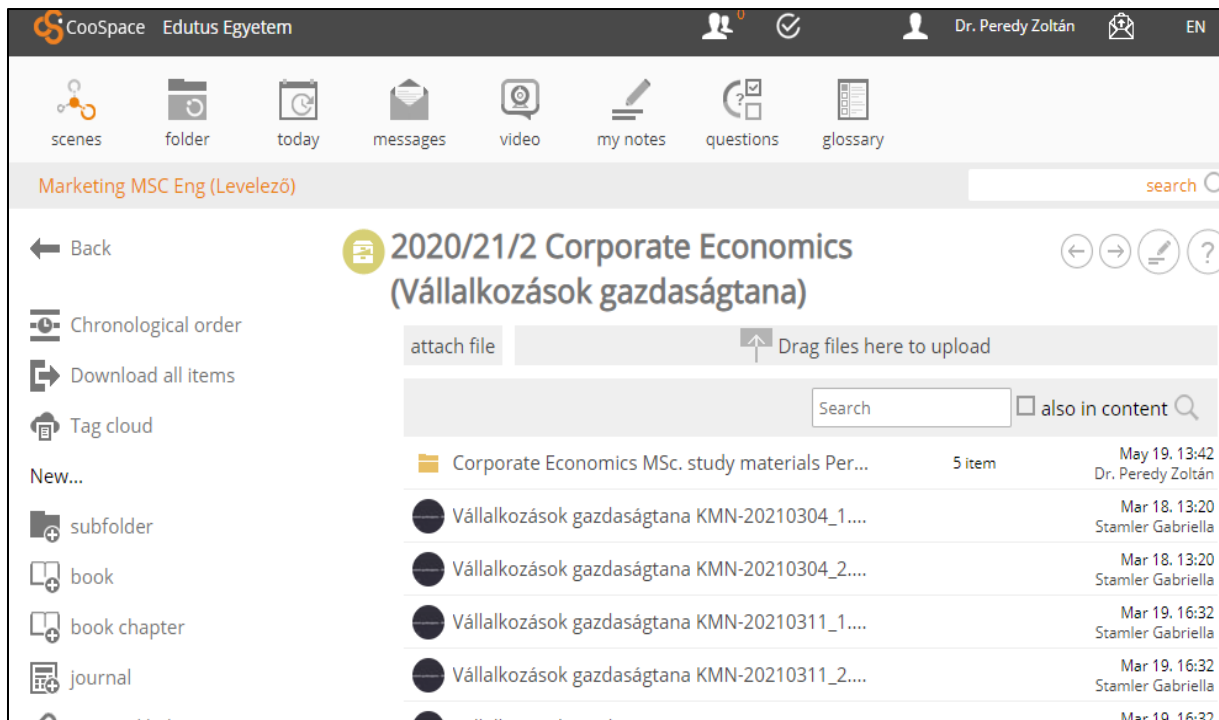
CooSpace Edutus Egyetem 0 Dr. Peredy Zoltán EN

scenes folder today messages video my notes questions glossary

Marketing MSC Eng (Levelező) search

Back

Chronological order

Download all items

Tag cloud

New...

subfolder

book

book chapter

journal

2020/21/2 Corporate Economics (Vállalkozások gazdaságtana)

attach file Drag files here to upload

Search also in content

| | | |
|---|---|---|
| Corporate Economics MSc. study materials Per... | 5 item | May 19. 13:42 Dr. Peredy Zoltán |
| Vállalkozások gazdaságtana KMN-20210304_1.... | | Mar 18. 13:20 Stamler Gabriella |
| Vállalkozások gazdaságtana KMN-20210304_2.... | | Mar 18. 13:20 Stamler Gabriella |
| Vállalkozások gazdaságtana KMN-20210311_1.... | | Mar 19. 16:32 Stamler Gabriella |
| Vállalkozások gazdaságtana KMN-20210311_2.... | | Mar 19. 16:32 Stamler Gabriella |
| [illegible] | | Mar 19. 16:32 |